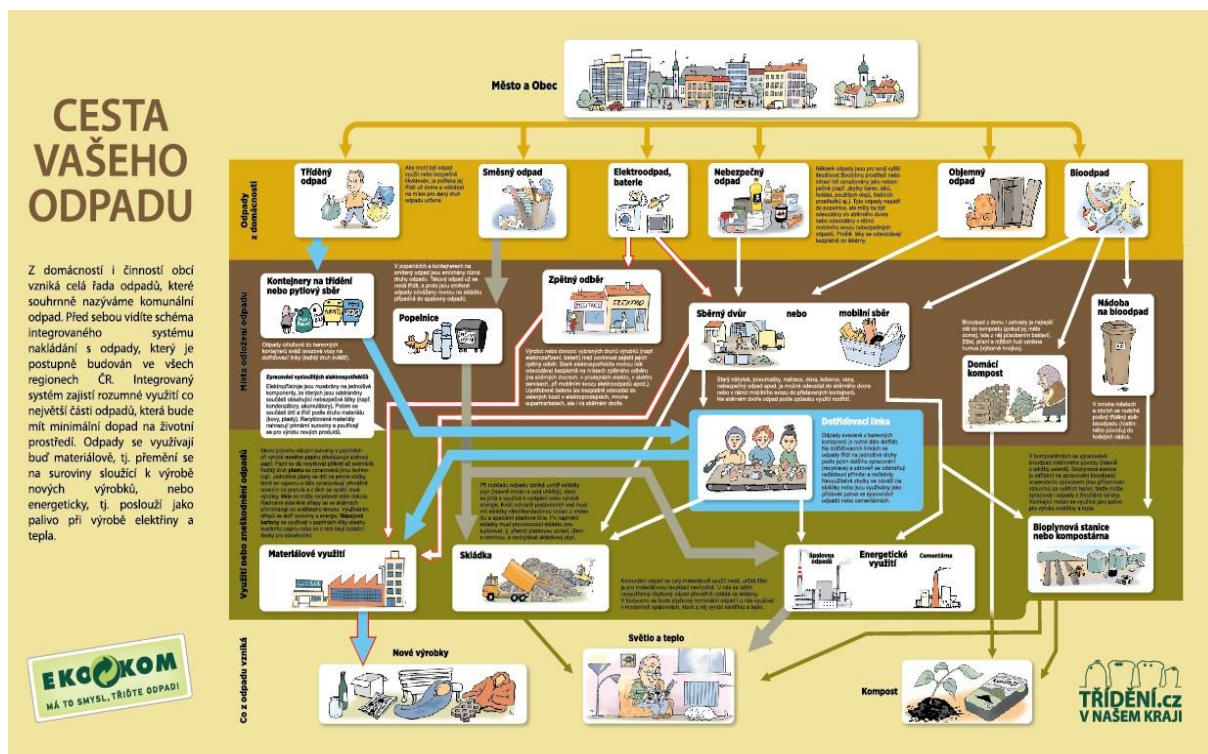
CESTA VAŠEHO ODPADU

Z domácností i činností obcí vzniká celá řada odpadů, které souhrnně nazýváme komunální odpad. Před sebou vidíte schéma integrovaného systému nakládání s odpady, který je postupně budován ve všech regionech ČR. Integrovaný systém zajistí rozumné využití co největší části odpadů, která bude mít minimální dopad na životní prostředí. Odpady se využívají buď materiálově, tj. přemění se na suroviny sloužící k výrobě nových výrobků, nebo energeticky, tj. poslouží jako palivo při výrobě elektřiny a tepla.

EKOKOM
MÁ TO SMYSL, TŘIĎTE ODPAD!

Město a Obec

Odpady z domácností

Tříděný odpad

Směsný odpad

Elektroodpad, baterie

Nebezpečný odpad

Objemný odpad

Bioodpad

Místa odložení odpadu

Kontejnery na třídění nebo pytlový sběr

Popelnice

Zpětný odběr

Sběrný dvůr nebo mobilní sběr

Nádoba na bioodpad

Domácí kompost

Zpracování vysloužilých elektrospotřebičů

Dotřiďovací linka

Využití nebo zneškodnění odpadů

Materiálové využití

Skládka

Spalovna odpadů

Energetické využití

Cementárna

Bioplynová stanice nebo kompostárna

Co z odpadu vzniká

Nové výrobky

Světlo a teplo

Kompost

TŘÍDĚNÍ.cz
V NAŠEM KRAJI